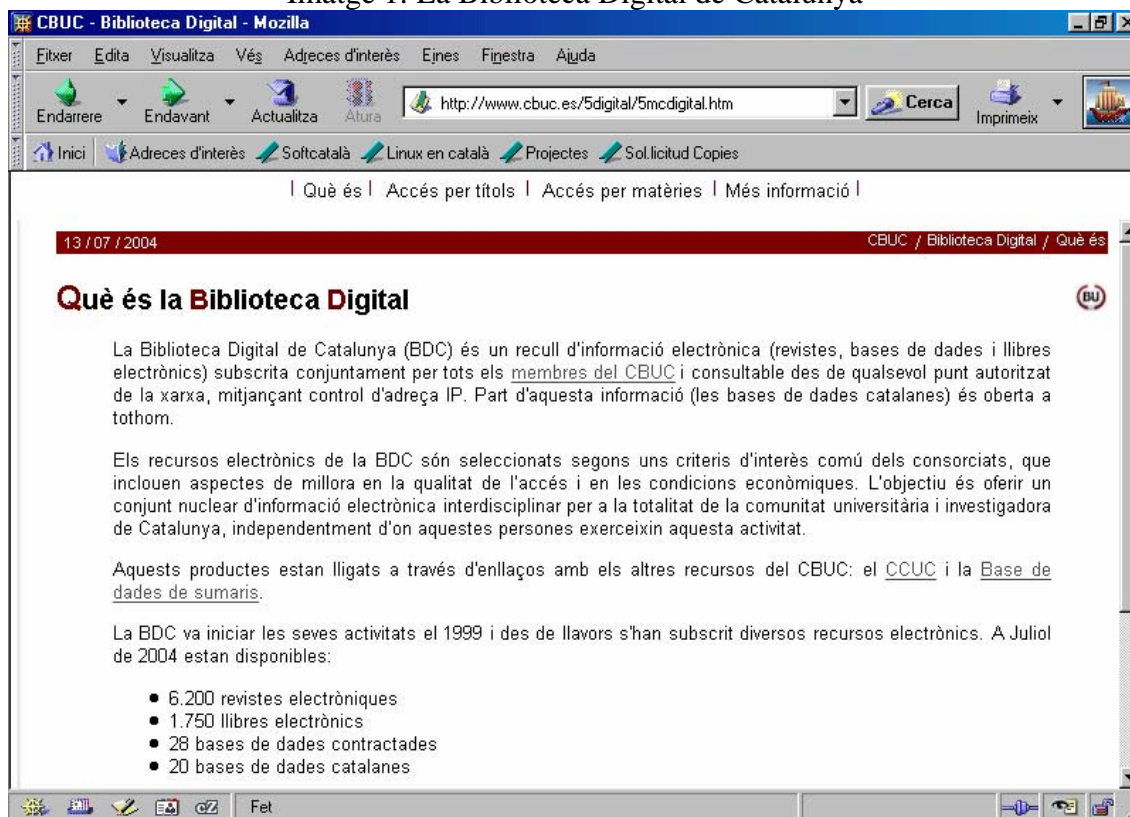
Imatge 1. La Biblioteca Digital de Catalunya

CBUC - Biblioteca Digital - Mozilla

Fitxer Edita Visualitza Vés Adreces d'interès Eines Finestra Ajuda

Endarrere Endavant Actualitza Atura http://www.cbuc.es/5digital/5mcdigital.htm Cerca Imprimeix

Inici Adreces d'interès Softcatalà Linux en català Projectes Sol.licitud Copies

| Què és | Accés per títols | Accés per matèries | Més informació |

13 / 07 / 2004

CBUC / Biblioteca Digital / Què és

Què és la Biblioteca Digital

(BU)

La Biblioteca Digital de Catalunya (BDC) és un recull d'informació electrònica (revistes, bases de dades i llibres electrònics) subscrita conjuntament per tots els membres del CBUC i consultable des de qualsevol punt autoritzat de la xarxa, mitjançant control d'adreça IP. Part d'aquesta informació (les bases de dades catalanes) és oberta a tothom.

Els recursos electrònics de la BDC són seleccionats segons uns criteris d'interès comú dels consorciats, que inclouen aspectes de millora en la qualitat de l'accés i en les condicions econòmiques. L'objectiu és oferir un conjunt nuclear d'informació electrònica interdisciplinar per a la totalitat de la comunitat universitària i investigadora de Catalunya, independentment d'on aquestes persones exerceixin aquesta activitat.

Aquests productes estan lligats a través d'enllaços amb els altres recursos del CBUC: el CCUC i la Base de dades de sumaris.

La BDC va iniciar les seves activitats el 1999 i des de llavors s'han subscrit diversos recursos electrònics. A Juliol de 2004 estan disponibles:

- 6.200 revistes electròniques
- 1.750 llibres electrònics
- 28 bases de dades contractades
- 20 bases de dades catalanes

Fet